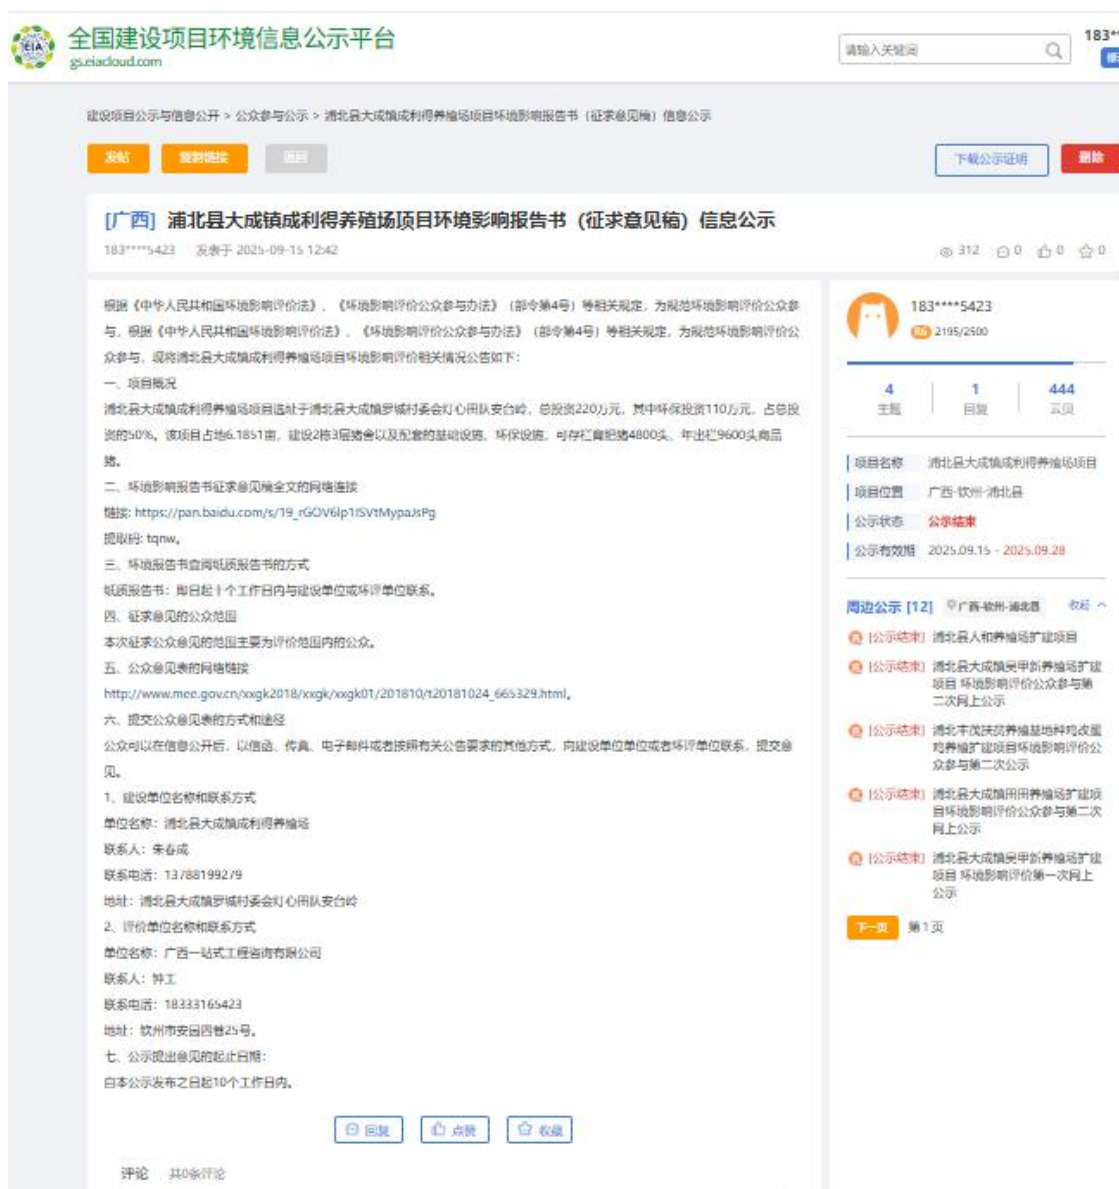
全国建设项目环境信息公示平台
gs.eiacloud.com

请输入关键词

183**

建设项目公示与信息公开 > 公众参与公示 > 浦北县大成镇成利得养殖场项目环境影响报告书（征求意见稿）信息公示

发帖 复制链接 返回 下载公示证明 删除

[广西] 浦北县大成镇成利得养殖场项目环境影响报告书（征求意见稿）信息公示

183****5423 发表于 2025-09-15 12:42

312 0 0 0

根据《中华人民共和国环境影响评价法》、《环境影响评价公众参与办法》（部令第4号）等相关规定，为规范环境影响评价公众参与，根据《中华人民共和国环境影响评价法》、《环境影响评价公众参与办法》（部令第4号）等相关规定，为规范环境影响评价公众参与，现将浦北县大成镇成利得养殖场项目环境影响评价相关情况公告如下：

一、项目概况

浦北县大成镇成利得养殖场项目选址于浦北县大成镇罗城村委会灯心田队安台岭，总投资220万元，其中环保投资110万元，占总投资的50%。该项目占地6.1851亩，建设2栋3层猪舍以及配套的基础设施、环保设施，可存栏育肥猪4800头，年出栏9600头商品猪。

二、环境影响报告书征求意见稿全文的网络连接

链接: https://pan.baidu.com/s/19_rGOV6lp1ISVtMypaJsPg

提取码: tqnw。

三、环境报告书查阅纸质报告书的方式

纸质报告书：即日起十个工作日内与建设单位或环评单位联系。

四、征求意见的公众范围

本次征求公众意见的范围主要为评价范围内的公众。

五、公众意见表的网络链接

http://www.mee.gov.cn/xxgk2018/xxgk/xxgk01/201810/t20181024_665329.html。

六、提交公众意见表的方式和途径

公众可以在信息公开后，以信函、传真、电子邮件或者按照有关公告要求的其他方式，向建设单位单位或者环评单位联系，提交意见。

1、建设单位名称和联系方式

单位名称：浦北县大成镇成利得养殖场

联系人：朱春成

联系电话：13788199279

地址：浦北县大成镇罗城村委会灯心田队安台岭

2、评价单位名称和联系方式

单位名称：广西一站式工程咨询有限公司

联系人：钟工

联系电话：18333165423

地址：钦州市安回四巷25号。

七、公示提出意见的起止日期：

自本公示发布之日起10个工作日内。

回复 点赞 收藏

评论 共0条评论

183****5423
2195/2500

4 主题 1 回复 444 积分

项目名称 浦北县大成镇成利得养殖场项目
项目位置 广西-钦州-浦北县
公示状态 公示结束
公示有效期 2025.09.15 - 2025.09.28

周边公示 [12] 广西-钦州-浦北县 收起

[公示结束] 浦北县人和养殖场扩建项目
[公示结束] 浦北县大成镇吴甲新养殖场扩建项目 环境影响评价公众参与第二次网上公示
[公示结束] 浦北丰茂扶贫养殖基地种鸡改蛋鸡养殖扩建项目环境影响评价公众参与第二次公示
[公示结束] 浦北县大成镇用用养殖场扩建项目环境影响评价公众参与第二次网上公示
[公示结束] 浦北县大成镇吴甲新养殖场扩建项目 环境影响评价第一次网上公示

下一页 第1页